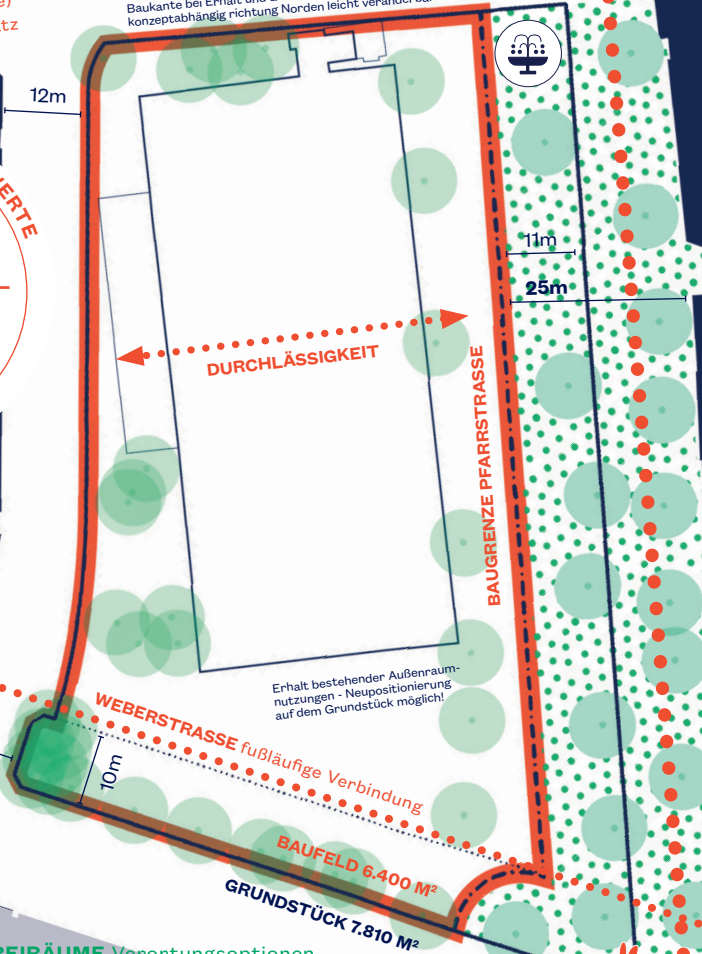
e)
tz

Baukante bei Erhalt und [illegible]
konzeptabhängig richtung Norden leicht veränderbar

12m

ERTE

11m

25m

DURCHLÄSSIGKEIT

BAUGRENZE PFARRSTRASSE

Erhalt bestehender Außenraumnutzungen - Neupositionierung auf dem Grundstück möglich!

WEBERSTRASSE fußläufige Verbindung

10m

BAUFELD 6.400 M²

GRUNDSTÜCK 7.810 M²

REIRÄUME Verortungsoptionen